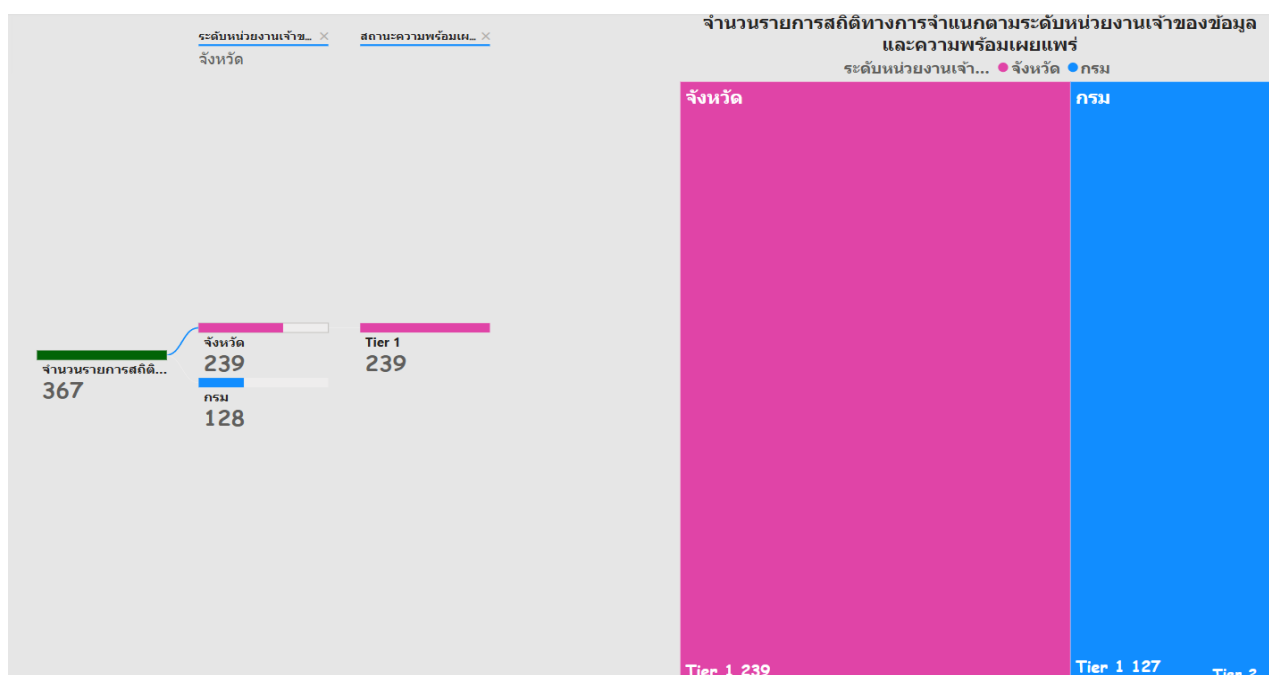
ระดับหน่วยงานเจ้าข... ×
จังหวัด

สถานะความพร้อมเผ... ×

จำนวนรายการสถิติ...
367

จังหวัด
239

กรม
128

Tier 1
239

จำนวนรายการสถิติทางการจำแนกตามระดับหน่วยงานเจ้าของข้อมูลและความพร้อมเผยแพร่

ระดับหน่วยงานเจ้า... ● จังหวัด ● กรม

จังหวัด

Tier 1 239

กรม

Tier 1 127

Tier 2